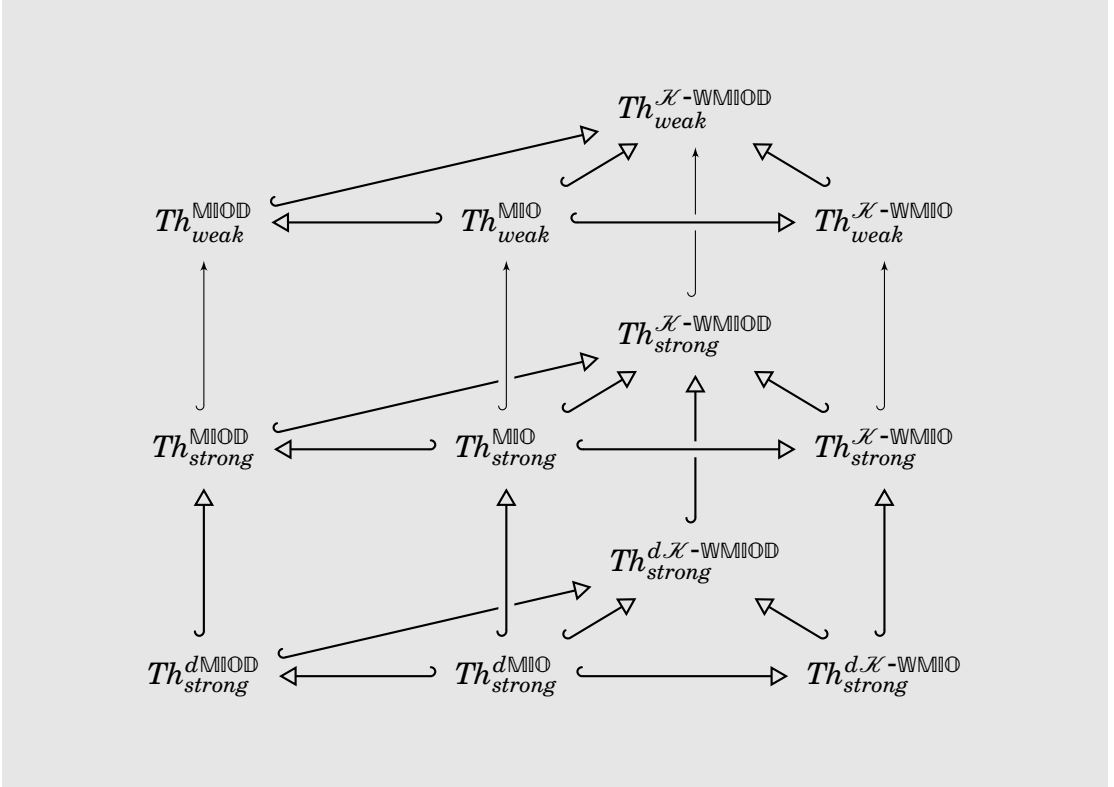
$Th_{weak}^{\mathcal{K}\text{-}\mathbb{WMIOD}}$

$Th_{weak}^{\mathbb{MIOD}}$ $Th_{weak}^{\mathbb{MIO}}$ $Th_{weak}^{\mathcal{K}\text{-}\mathbb{WMIO}}$

$Th_{strong}^{\mathcal{K}\text{-}\mathbb{WMIOD}}$

$Th_{strong}^{\mathbb{MIOD}}$ $Th_{strong}^{\mathbb{MIO}}$ $Th_{strong}^{\mathcal{K}\text{-}\mathbb{WMIO}}$

$Th_{strong}^{d\mathcal{K}\text{-}\mathbb{WMIOD}}$

$Th_{strong}^{d\mathbb{MIOD}}$ $Th_{strong}^{d\mathbb{MIO}}$ $Th_{strong}^{d\mathcal{K}\text{-}\mathbb{WMIO}}$